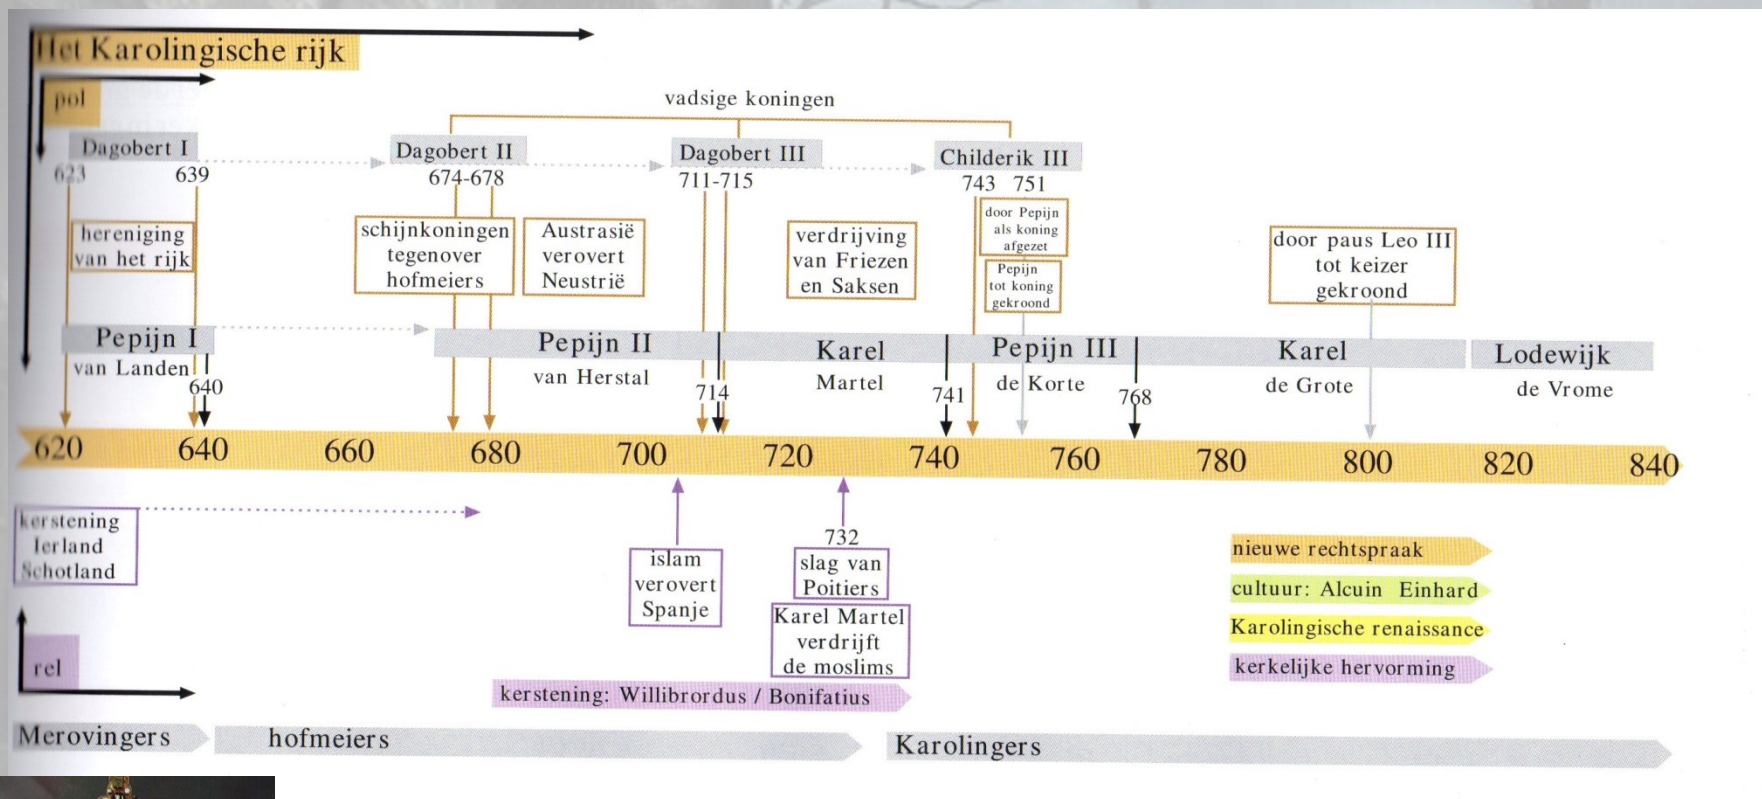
Het Karolingische rijk

pol

vadsige koningen

Dagobert I
623 639

Dagobert II
674-678

Dagobert III
711-715

Childerik III
743 751

hereniging van het rijk

schijnkoningen tegenover hofmeiers

Austrasië verovert Neustrië

verdrijving van Friezen en Saksen

door Pepijn als koning afgezet

Pepijn tot koning gekroond

door paus Leo III tot keizer gekroond

Pepijn I van Landen
640

Pepijn II van Herstal
714

Karel Martel
741

Pepijn III de Korte
768

Karel de Grote

Lodewijk de Vrome

620 640 660 680 700 720 740 760 780 800 820 840

kerstening Ierland Schotland

islam verovert Spanje

732
slag van Poitiers

Karel Martel verdrijft de moslims

kerstening: Willibrordus / Bonifatius

nieuwe rechtspraak

cultuur: Alcuin Einhard

Karolingische renaissance

kerkelijke hervorming

rel

Merovingers

hofmeiers

Karolingers